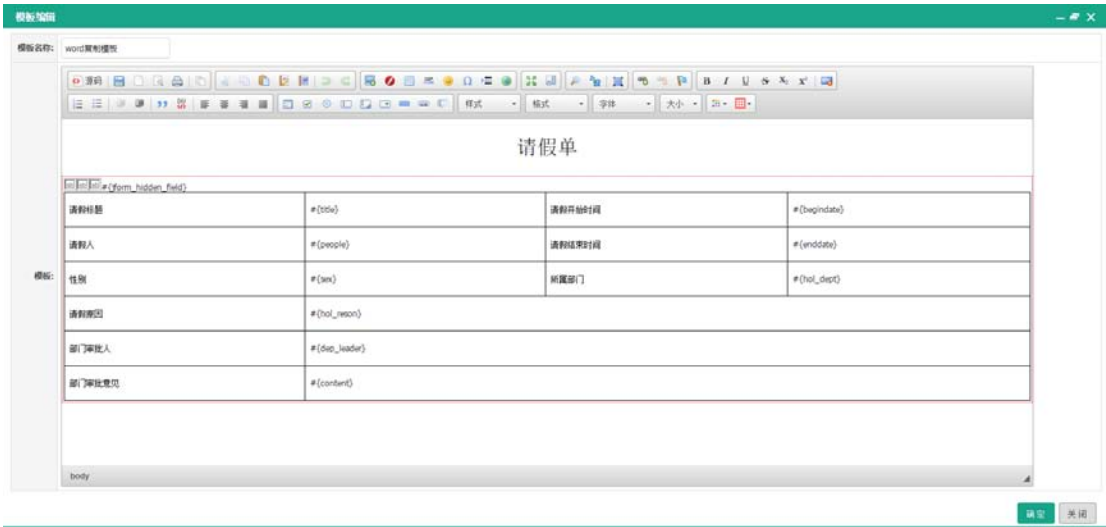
模板编辑

模板名称: word复制模板

源码

样式 格式 字体 大小

模板:

请假单

#{form_hidden_field}

| 请假标题 | #{title} | 请假开始时间 | #{begindate} |
|---|---|---|---|
| 请假人 | #{people} | 请假结束时间 | #{enddate} |
| 性别 | #{sex} | 所属部门 | #{hol_dept} |
| 请假原因 | #{hol_reson} | | |
| 部门审批人 | #{dep_leader} | | |
| 部门审批意见 | #{content} | | |

body

确定 关闭